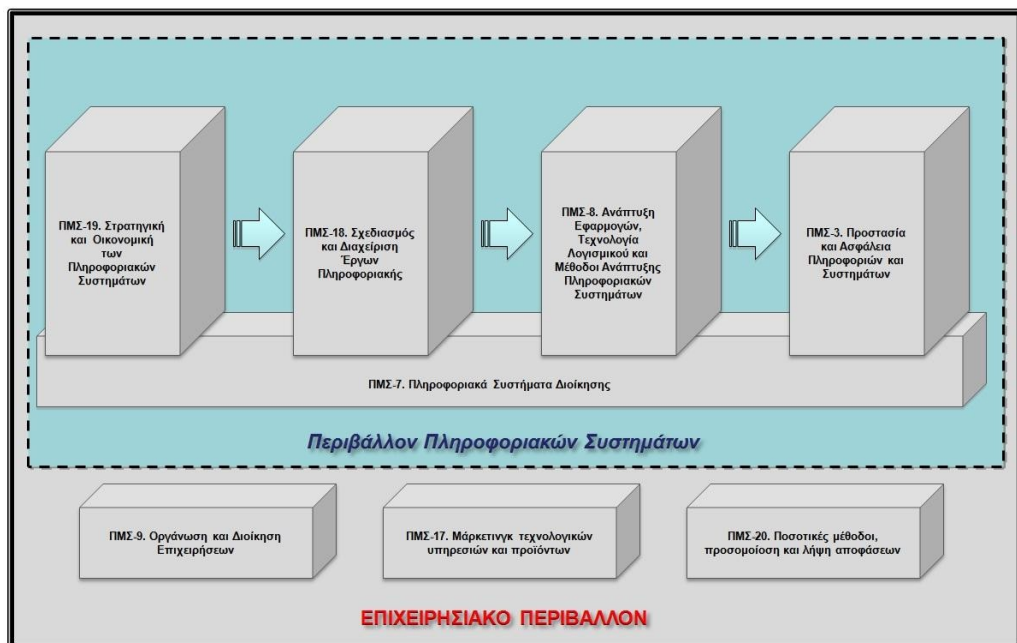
ΠΜΣ-19. Στρατηγική και Οικονομική των Πληροφοριακών Συστημάτων

ΠΜΣ-18. Σχεδιασμός και Διαχείριση Έργων Πληροφορικής

ΠΜΣ-8. Ανάπτυξη Εφαρμογών, Τεχνολογία Λογισμικού και Μέθοδοι Ανάπτυξης Πληροφοριακών Συστημάτων

ΠΜΣ-3. Προστασία και Ασφάλεια Πληροφοριών και Συστημάτων

ΠΜΣ-7. Πληροφοριακά Συστήματα Διοίκησης

Περιβάλλον Πληροφοριακών Συστημάτων

ΠΜΣ-9. Οργάνωση και Διοίκηση Επιχειρήσεων

ΠΜΣ-17. Μάρκετινγκ τεχνολογικών υπηρεσιών και προϊόντων

ΠΜΣ-20. Ποσοτικές μέθοδοι, προσομοίοση και λήψη αποφάσεων

ΕΠΙΧΕΙΡΗΣΙΑΚΟ ΠΕΡΙΒΑΛΛΟΝ